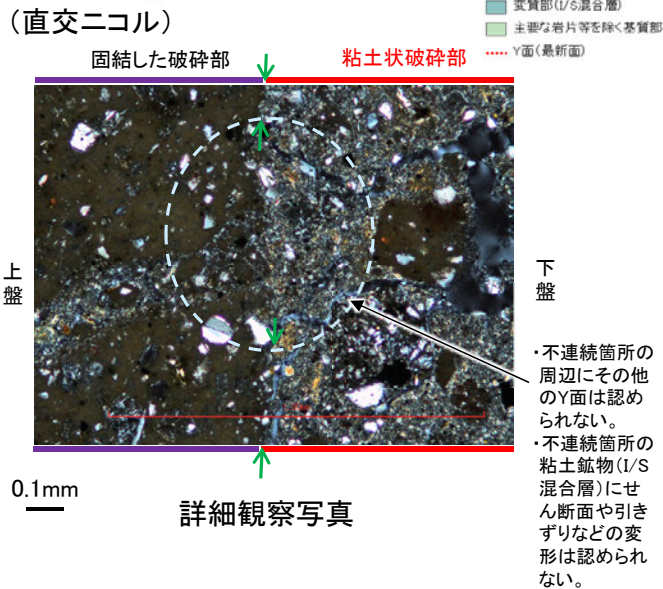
（直交ニコル）

変質部(I/S混合層)
主要な岩片等を除く基質部
Y面(最新面)

固結した破砕部
粘土状破砕部

上盤

下盤

・不連続箇所の周辺にその他のY面は認められない。
・不連続箇所の粘土鉱物(I/S混合層)にせん断面や引きずりなどの変形は認められない。

0.1mm

詳細観察写真